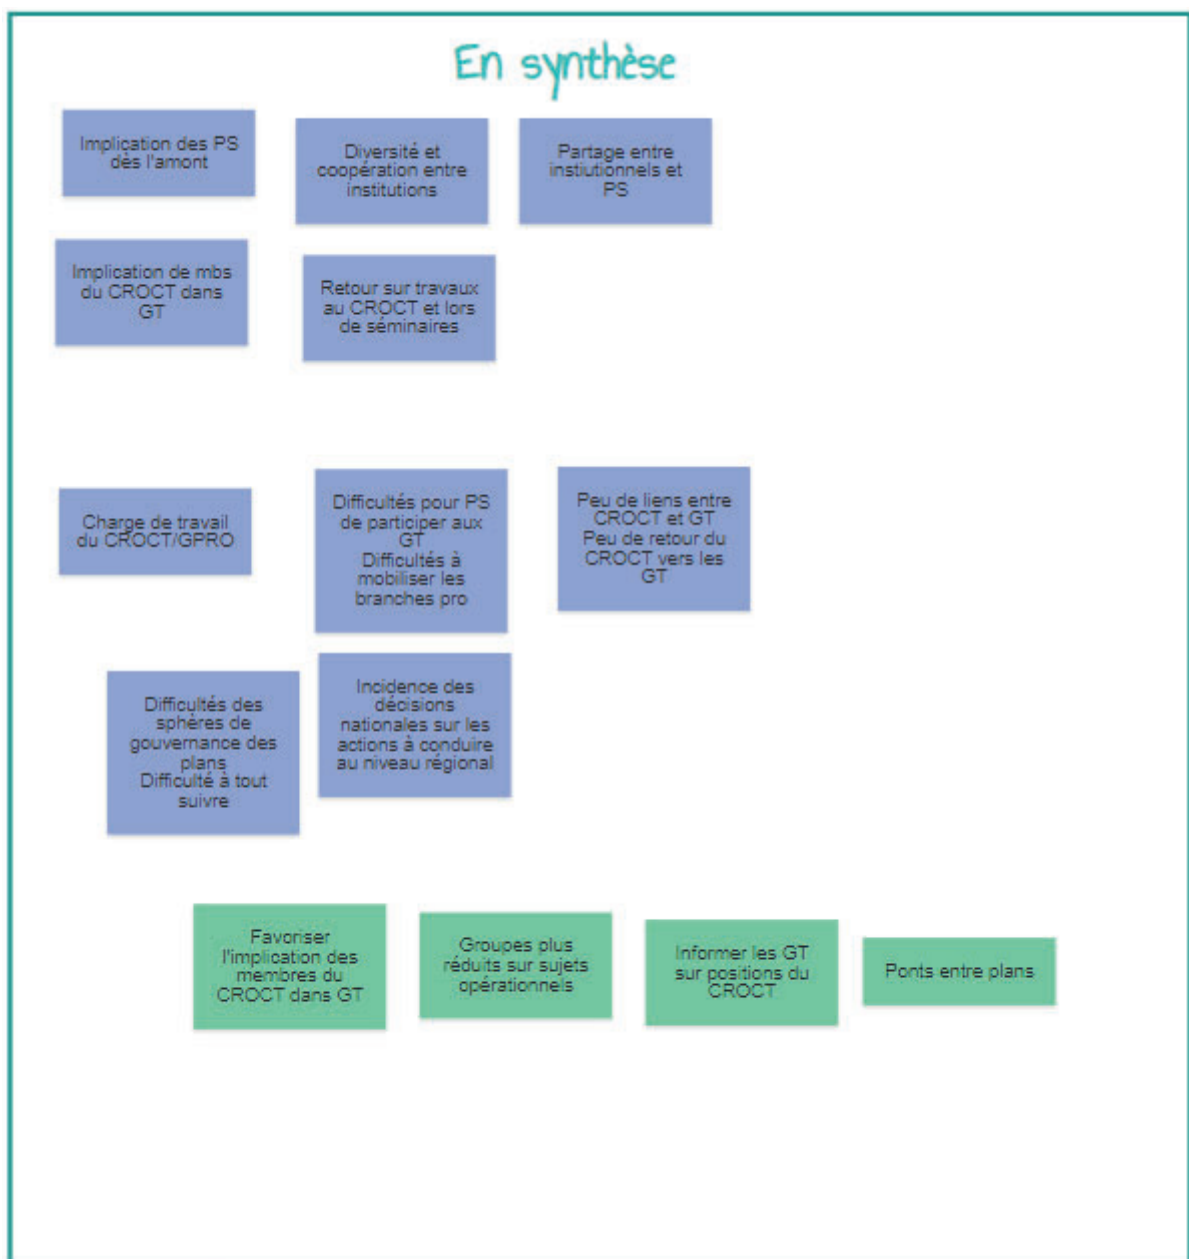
En synthèse

Implication des PS dès l'amont

Diversité et coopération entre institutions

Partage entre instiutionnels et PS

Implication de mbs du CROCT dans GT

Retour sur travaux au CROCT et lors de séminaires

Charge de travail du CROCT/GPRO

Difficultés pour PS de participer aux GT
Difficultés à mobiliser les branches pro

Peu de liens entre CROCT et GT
Peu de retour du CROCT vers les GT

Difficultés des sphères de gouvernance des plans
Difficulté à tout suivre

Incidence des décisions nationales sur les actions à conduire au niveau régional

Favoriser l'implication des membres du CROCT dans GT

Groupes plus réduits sur sujets opérationnels

Informer les GT sur positions du CROCT

Ponts entre plans